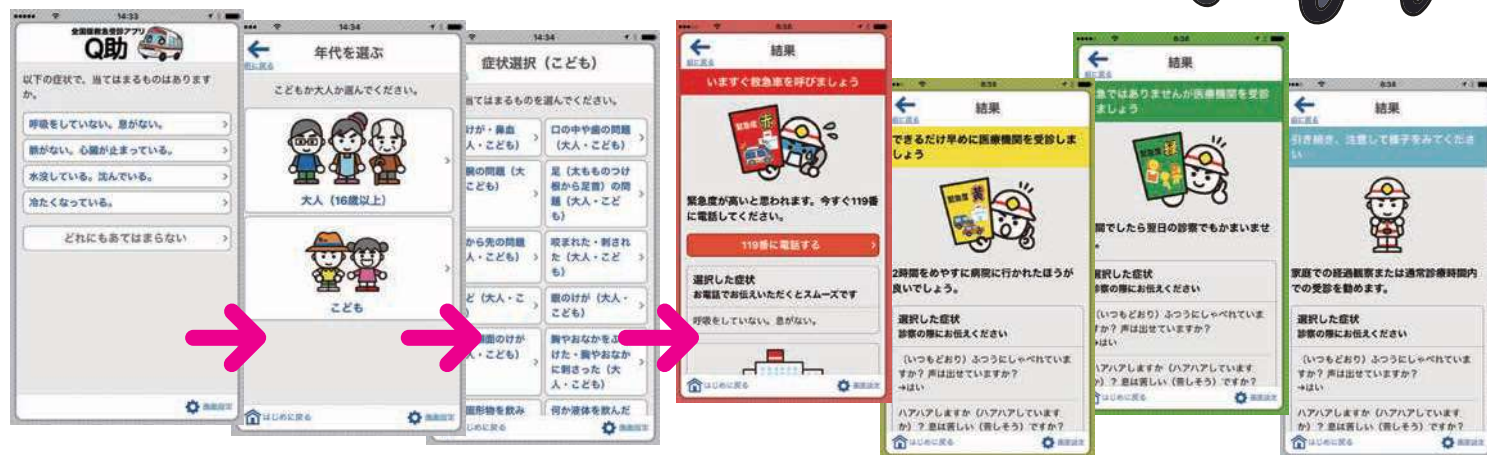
14:33
全国版救急受診アプリ
Q助

以下の症状で、当てはまるものはありますか。

呼吸をしていない。息がない。
脈がない。心臓が止まっている。
水没している。沈んでいる。
冷たくなっている。

どれにもあてはまらない

画面設定

14:34
年代を選ぶ
前に戻る

こどもか大人か選んでください。

大人（16歳以上）

こども

はじめに戻る
画面設定

14:34
症状選択（こども）

当てはまるものを選んでください。

けが・鼻血（大人・こども）
口の中や歯の問題（大人・こども）
腕の問題（大人・こども）
足（太ももの付け根から足首）の問題（大人・こども）
から先の問題（大人・こども）
咬まれた・刺された（大人・こども）
ど（大人・こども）
首のけが（大人・こども）
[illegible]のけが（大人・こども）
胸やおなかをぶつけた・胸やおなかに刺さった（大人・こども）
固形物を飲み
何か液体を飲んだ

はじめに戻る
画面設定

結果
前に戻る

いますぐ救急車を呼びましょう

緊急度が高いと思われます。今すぐ119番に電話してください。

119番に電話する

選択した症状
お電話でお伝えいただくとスムーズです

呼吸をしていない。息がない。

はじめに戻る
画面設定

結果
前に戻る

できるだけ早めに医療機関を受診しましょう

2時間をめやすに病院に行かれたほうが良いでしょう。

選択した症状
診察の際にお伝えください

（いつもどおり）ふつうにしゃべれていますか？声は出せていますか？
→はい

ハアハアしますか（ハアハアしていますか）？息は苦しい（苦しそう）ですか？

はじめに戻る

結果
前に戻る

急ではありませんが医療機関を受診しましょう

間でしたら翌日の診察でもかまいません

選択した症状
診察の際にお伝えください

（いつもどおり）ふつうにしゃべれていますか？声は出せていますか？
→はい

ハアハアしますか（ハアハアしていますか）？息は苦しい（苦しそう）ですか？

画面設定

結果
前に戻る

引き続き、注意して様子をみてください

家庭での経過観察または通常診療時間内での受診を勧めます。

選択した症状
診察の際にお伝えください

（いつもどおり）ふつうにしゃべれていますか？声は出せていますか？
→はい

ハアハアしますか（ハアハアしていますか）？息は苦しい（苦しそう）ですか？

はじめに戻る
画面設定